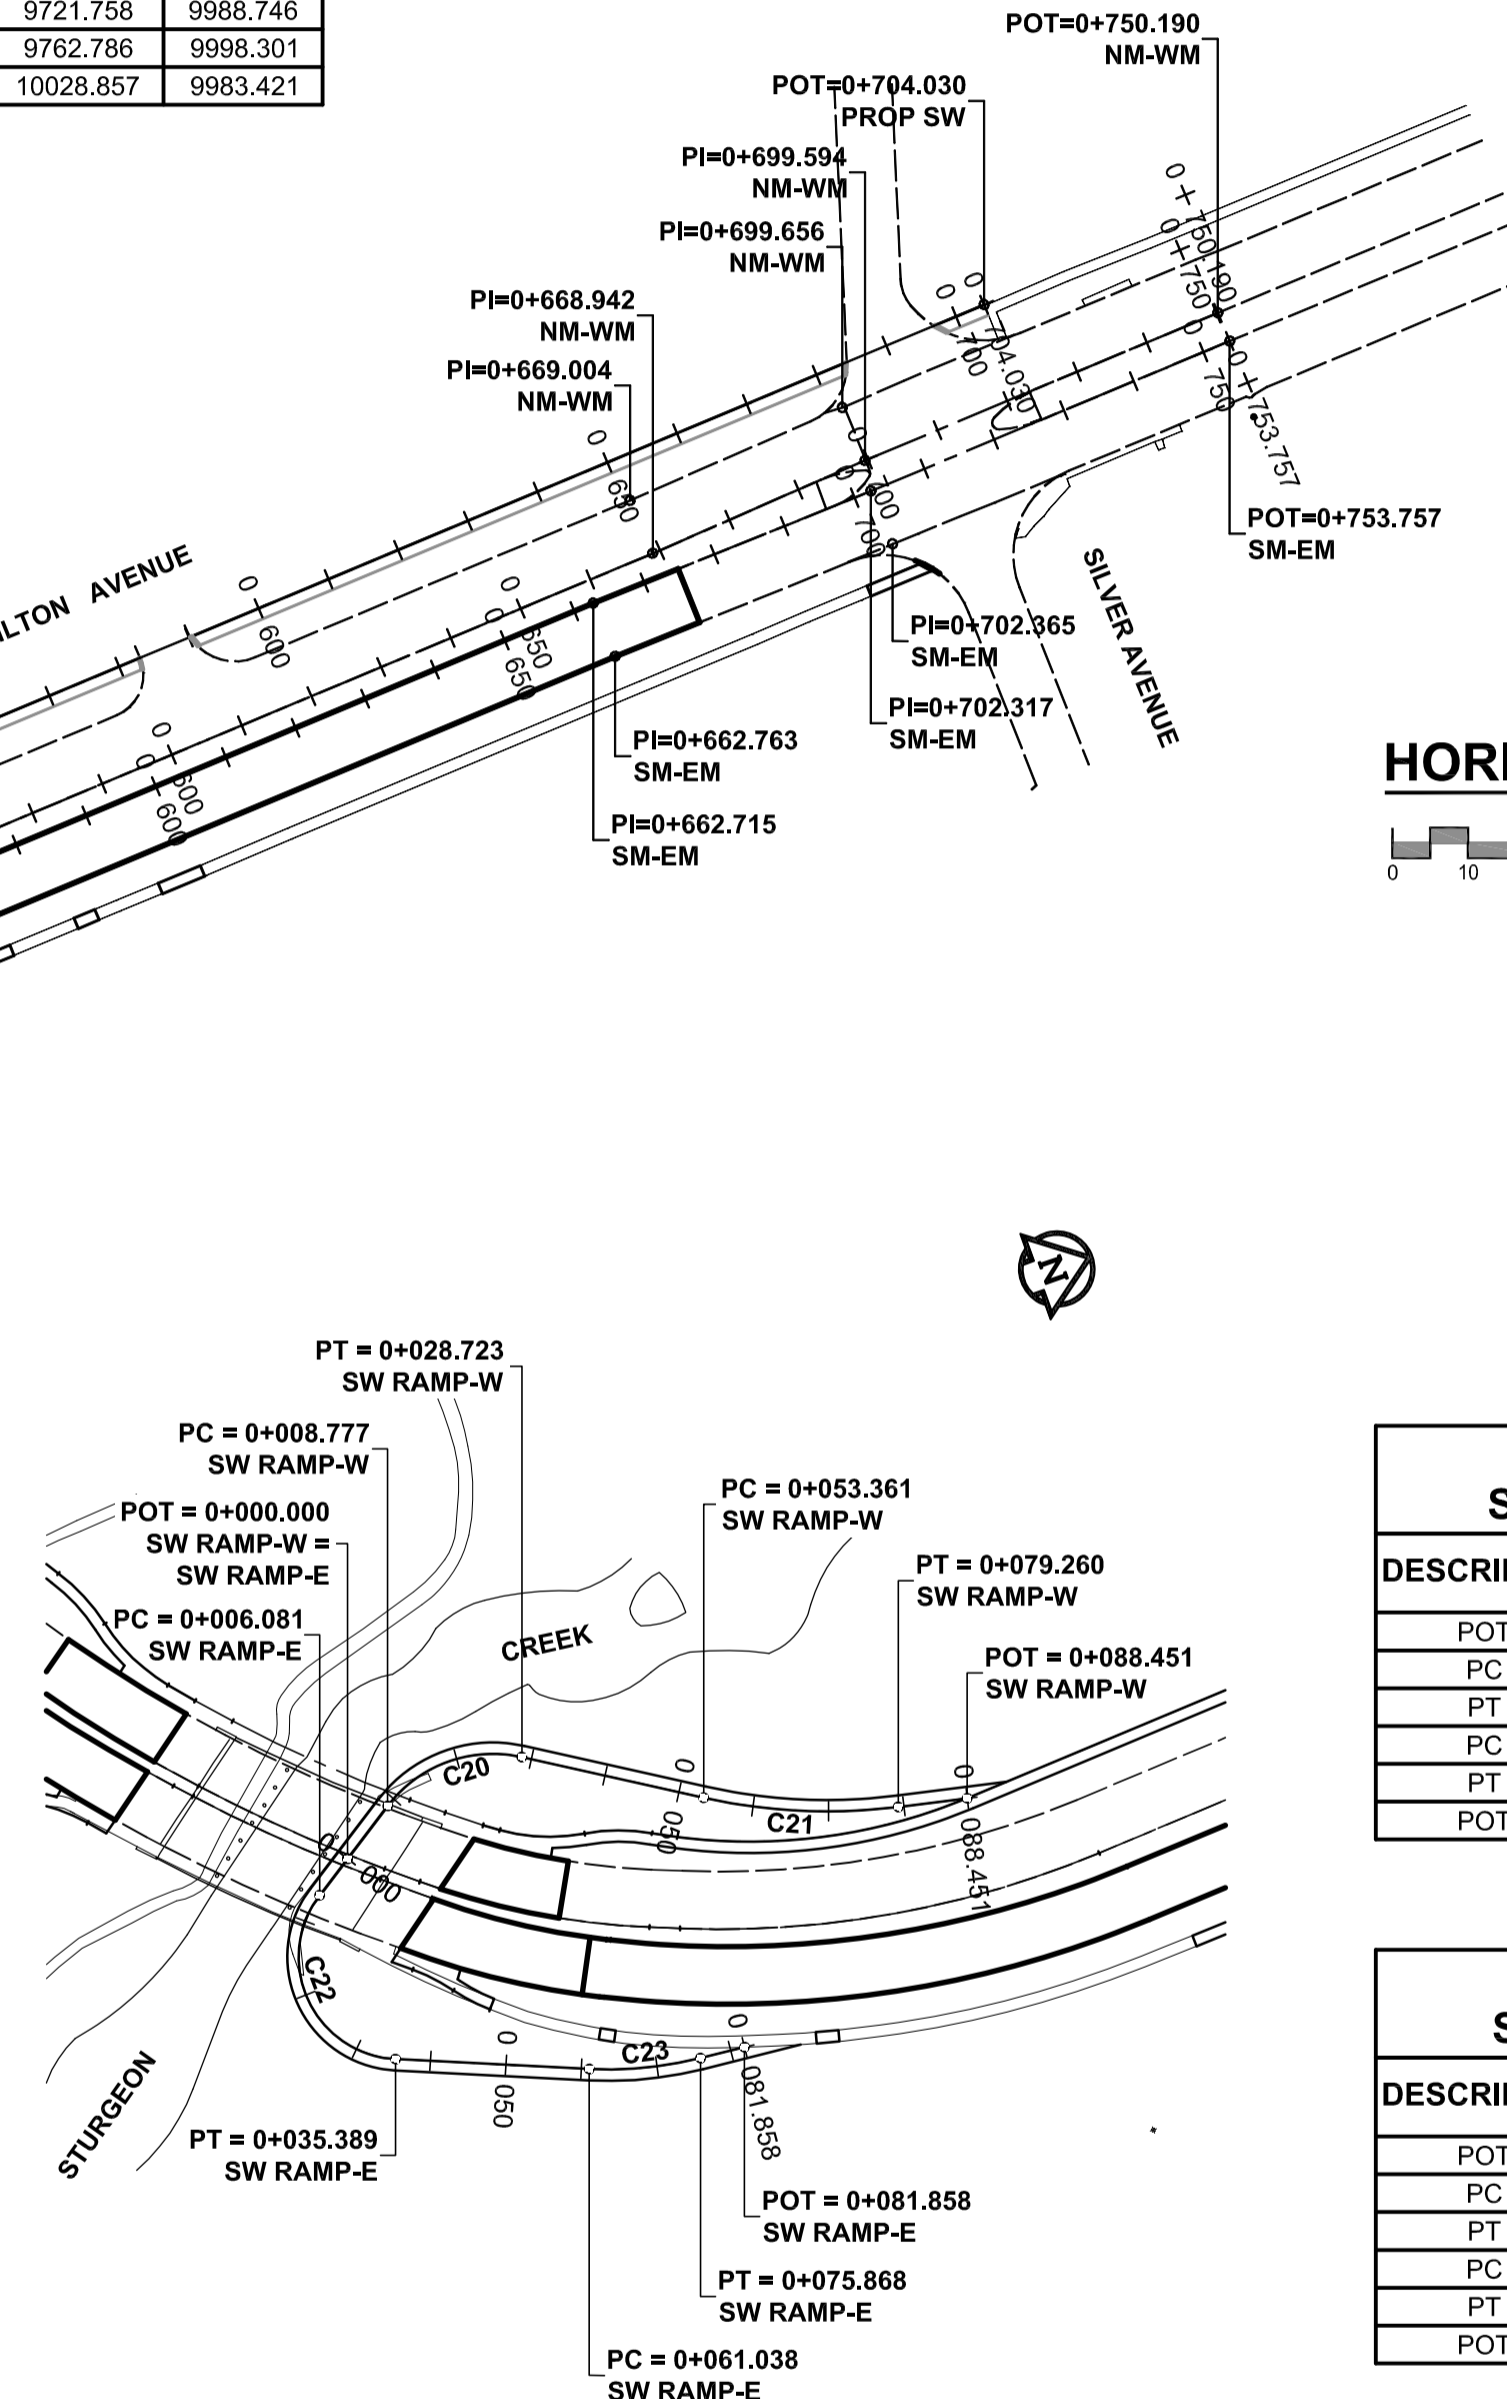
| 9721.758 | 9988.746 |
|---|---|
| 9762.786 | 9998.301 |
| 10028.857 | 9983.421 |

POT=0+750.190
NM-WM

POT=0+704.030
PROP SW

PI=0+699.594
NM-WM

PI=0+699.656
NM-WM

PI=0+668.942
NM-WM

PI=0+669.004
NM-WM

0+750.190
0+750
0+700
704.030
0+750
0+753.757
0+700
0+700
0+650
0+650
0+650
0+600
0+600
0+600

LTON AVENUE

POT=0+753.757
SM-EM

SILVER AVENUE

PI=0+702.365
SM-EM

PI=0+702.317
SM-EM

PI=0+662.763
SM-EM

PI=0+662.715
SM-EM

HOR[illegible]

0 10

PT = 0+028.723
SW RAMP-W

PC = 0+008.777
SW RAMP-W

POT = 0+000.000
SW RAMP-W =
SW RAMP-E

PC = 0+006.081
SW RAMP-E

CREEK

PC = 0+053.361
SW RAMP-W

PT = 0+079.260
SW RAMP-W

POT = 0+088.451
SW RAMP-W

C20
C21
C22
C23
000
0+050
088.451
0+050
0+081.858

STURGEON

PT = 0+035.389
SW RAMP-E

POT = 0+081.858
SW RAMP-E

PT = 0+075.868
SW RAMP-E

PC = 0+061.038
SW RAMP-E

S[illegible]

| DESCRI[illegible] |
|---|
| POT |
| PC |
| PT |
| PC |
| PT |
| POT |

S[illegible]

| DESCRI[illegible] |
|---|
| POT |
| PC |
| PT |
| PC |
| PT |
| POT |